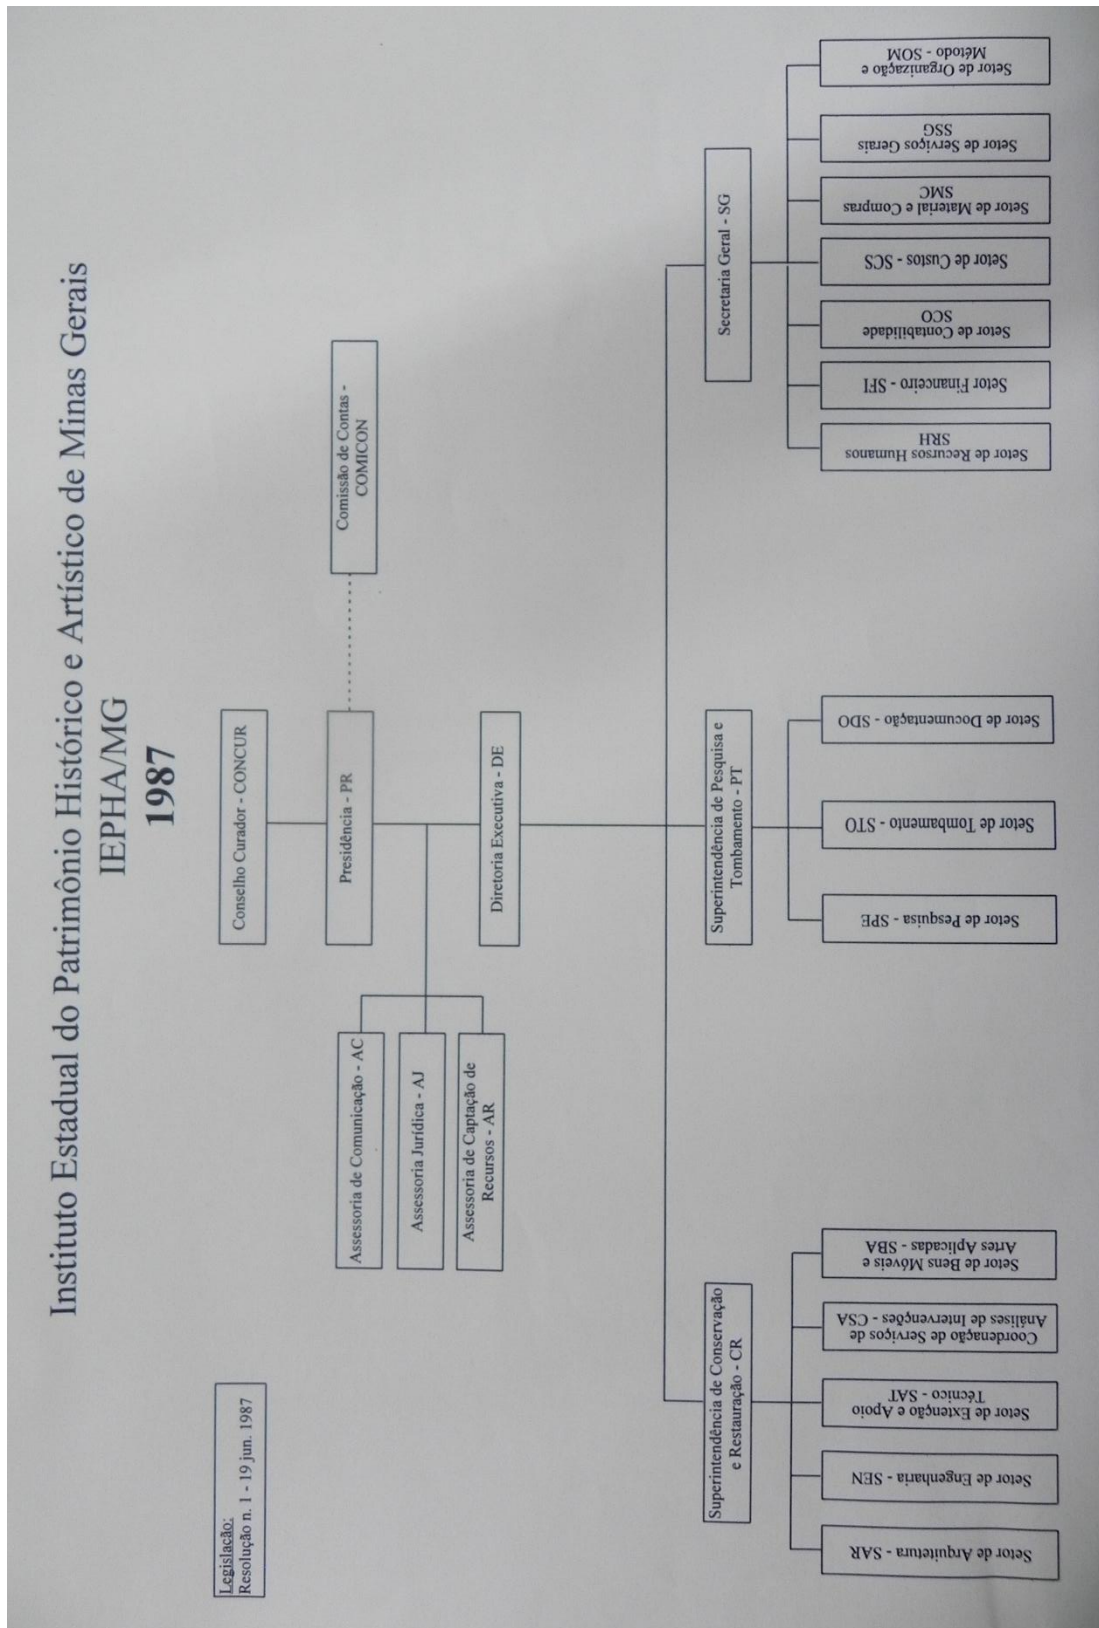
Instituto Estadual do Patrimônio Histórico e Artístico de Minas Gerais
IEPHA/MG
1987

Legislação:
Resolução n. 1 - 19 jun. 1987

Conselho Curador - CONCUR

Presidência - PR

Comissão de Contas - COMICON

Assessoria de Comunicação - AC

Assessoria Jurídica - AJ

Assessoria de Captação de Recursos - AR

Diretoria Executiva - DE

Superintendência de Conservação e Restauração - CR

Setor de Arquitetura - SAR

Setor de Engenharia - SEN

Setor de Extenção e Apoio Técnico - SAT

Coordenação de Serviços de Análises de Intervenções - CSA

Setor de Bens Móveis e Artes Aplicadas - SBA

Superintendência de Pesquisa e Tombamento - PT

Setor de Pesquisa - SPE

Setor de Tombamento - STO

Setor de Documentação - SDO

Secretaria Geral - SG

Setor de Recursos Humanos SRH

Setor Financeiro - SFI

Setor de Contabilidade SCO

Setor de Custos - SCS

Setor de Material e Compras SMC

Setor de Serviços Gerais SSG

Setor de Organização e Método - SOM